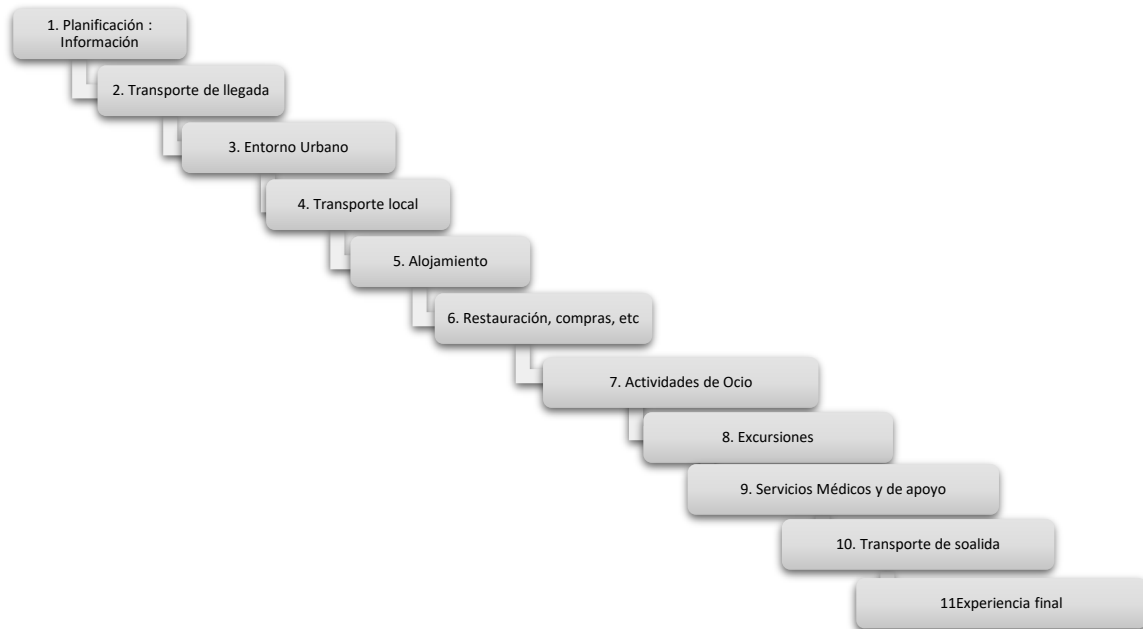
1. Planificación : Información

2. Transporte de llegada

3. Entorno Urbano

4. Transporte local

5. Alojamiento

6. Restauración, compras, etc

7. Actividades de Ocio

8. Excursiones

9. Servicios Médicos y de apoyo

10. Transporte de soalida

11Experiencia final